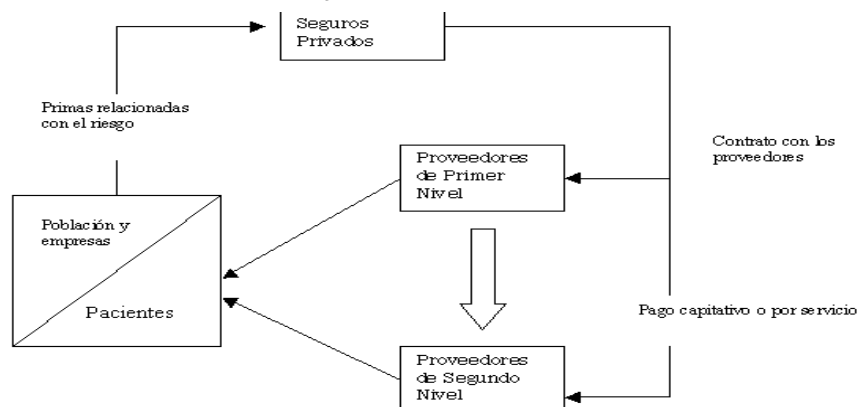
Seguros Privados

Primas relacionadas con el riesgo

Contrato con los proveedores

Proveedores de Primer Nivel

Población y empresas

Pacientes

Pago capitativo o por servicio

Proveedores de Segundo Nivel